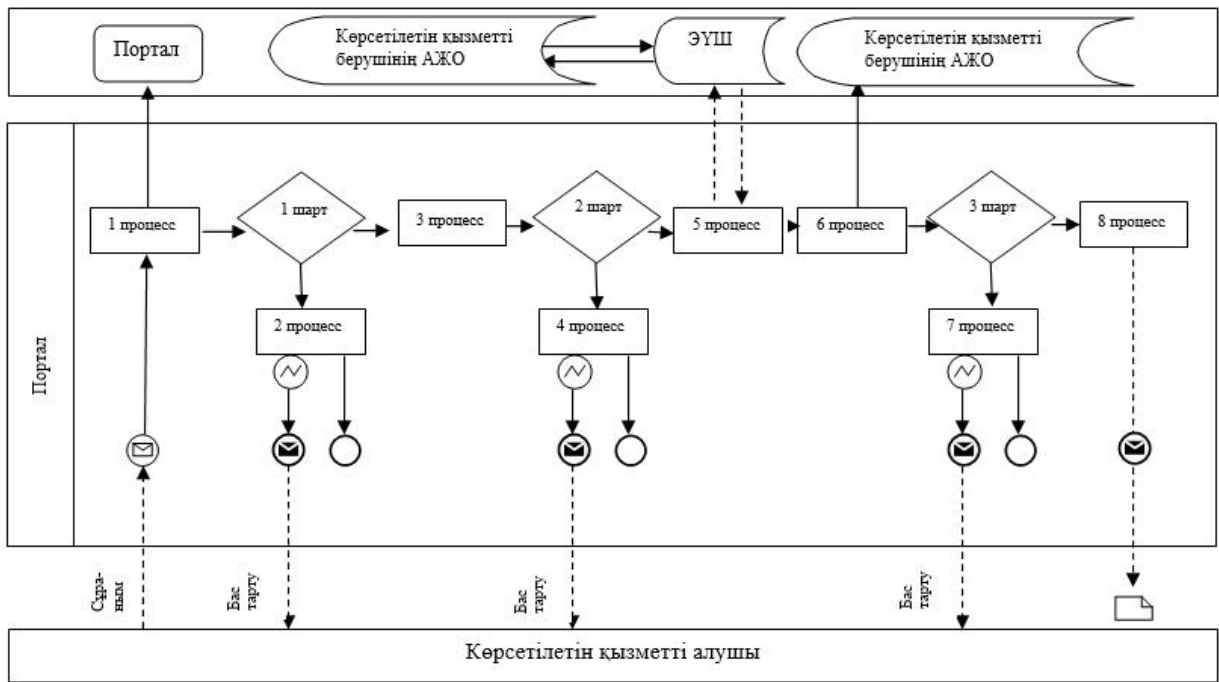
Портал

Көрсетілетін қызметті берушінің АЖО

ЭҮШ

Көрсетілетін қызметті берушінің АЖО

Портал

1 процесс

1 шарт

3 процесс

2 шарт

5 процесс

6 процесс

3 шарт

8 процесс

2 процесс

4 процесс

7 процесс

Сұра-ным

Бас тарту

Бас тарту

Бас тарту

Көрсетілетін қызметті алушы